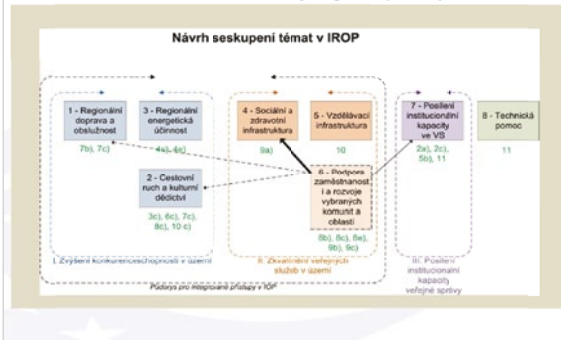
Návrh seskupení témat v IROP

1 - Regionální doprava a obslužnost

7b), 7c)

3 - Regionální energetická účinnost

4a), 4c)

2 - Cestovní ruch a kulturní dědictví

3c), 6c), 7c), 8c), 10 c)

4 - Sociální a zdravotní infrastruktura

9a)

5 - Vzdělávací infrastruktura

10

6 - Podpora zaměstnanosti a rozvoje vybraných komunit a oblastí

8b), 8c), 8e), 9b), 9c)

7 - Posílení institucionální kapacity ve VS

2a), 2c), 5b), 11

8 - Technická pomoc

11

I. Zvýšení konkurenceschopnosti v území

II. Zkvalitnění veřejných služeb v území

III. Posílení institucionální kapacity veřejné správy

Podpory pro integrované přístupy v IOP